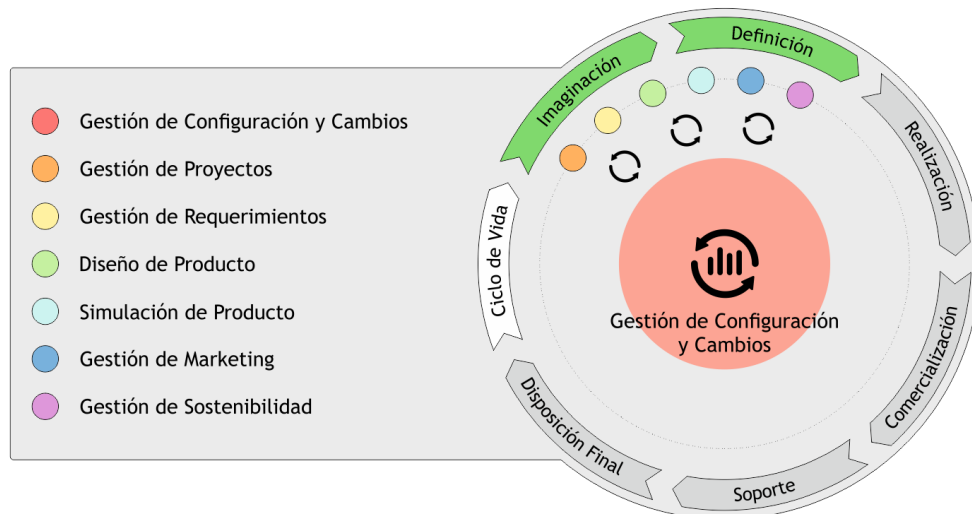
Gestión de Configuración y Cambios

Gestión de Proyectos

Gestión de Requerimientos

Diseño de Producto

Simulación de Producto

Gestión de Marketing

Gestión de Sostenibilidad

Ciclo de Vida

Imaginación

Definición

Realización

Comercialización

Soporte

Disposición Final

Gestión de Configuración y Cambios